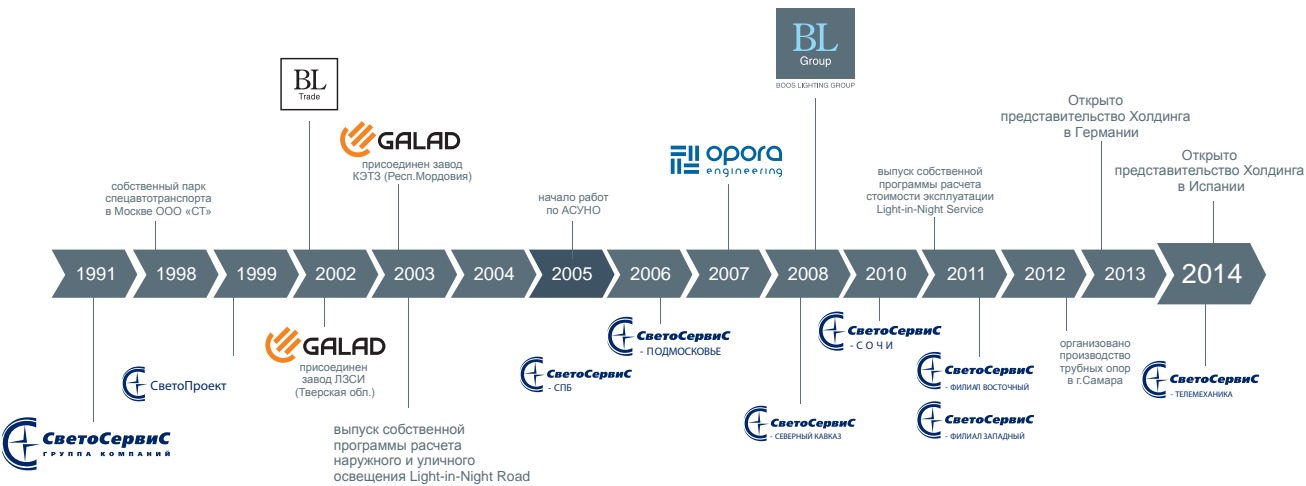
BL
Trade

GALAD
присоединен завод КЭТЗ (Респ.Мордовия)

BL
Group
BOOS LIGHTING GROUP

Открыто представительство Холдинга в Германии

Открыто представительство Холдинга в Испании

собственный парк спецавтотранспорта в Москве ООО «СТ»

начало работ по АСУНО

opora engineering

выпуск собственной программы расчета стоимости эксплуатации Light-in-Night Service

1991
1998
1999
2002
2003
2004
2005
2006
2007
2008
2010
2011
2012
2013
2014

СветоСервиС
ГРУППА КОМПАНИЙ

СветоПроект

GALAD
присоединен завод ЛЗСИ (Тверская обл.)

выпуск собственной программы расчета наружного и уличного освещения Light-in-Night Road

СветоСервиС
- СПБ

СветоСервиС
- ПОДМОСКОВЬЕ

СветоСервиС
- СЕВЕРНЫЙ КАВКАЗ

СветоСервиС
- СОЧИ

СветоСервиС
- ФИЛИАЛ ВОСТОЧНЫЙ

СветоСервиС
- ФИЛИАЛ ЗАПАДНЫЙ

организовано производство трубных опор в г.Самара

СветоСервиС
- ТЕЛЕМЕХАНИКА